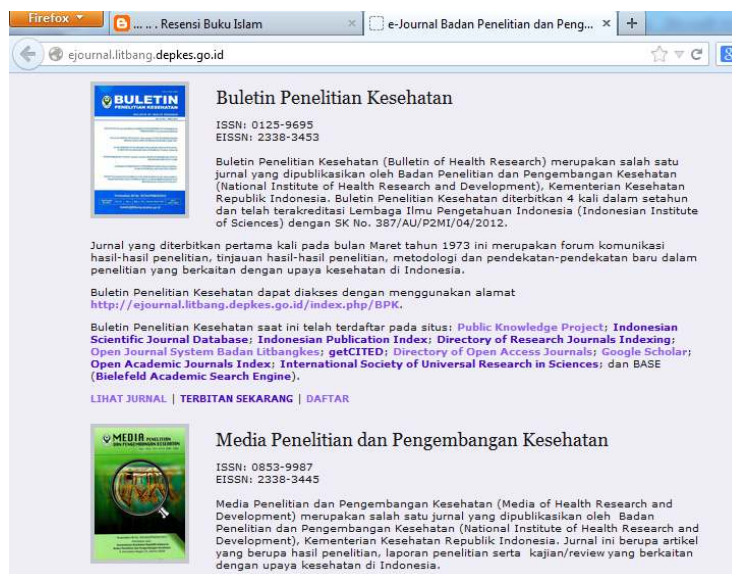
Firefox ▾ | ... . Resensi Buku Islam × | e-Journal Badan Penelitian dan Peng... × | +

ejournal.litbang.depkes.go.id

BULETIN PENELITIAN KESEHATAN

Buletin Penelitian Kesehatan

ISSN: 0125-9695
EISSN: 2338-3453

Buletin Penelitian Kesehatan (Bulletin of Health Research) merupakan salah satu jurnal yang dipublikasikan oleh Badan Penelitian dan Pengembangan Kesehatan (National Institute of Health Research and Development), Kementerian Kesehatan Republik Indonesia. Buletin Penelitian Kesehatan diterbitkan 4 kali dalam setahun dan telah terakreditasi Lembaga Ilmu Pengetahuan Indonesia (Indonesian Institute of Sciences) dengan SK No. 387/AU/P2MI/04/2012.

Jurnal yang diterbitkan pertama kali pada bulan Maret tahun 1973 ini merupakan forum komunikasi hasil-hasil penelitian, tinjauan hasil-hasil penelitian, metodologi dan pendekatan-pendekatan baru dalam penelitian yang berkaitan dengan upaya kesehatan di Indonesia.

Buletin Penelitian Kesehatan dapat diakses dengan menggunakan alamat http://ejournal.litbang.depkes.go.id/index.php/BPK.

Buletin Penelitian Kesehatan saat ini telah terdaftar pada situs: Public Knowledge Project; Indonesian Scientific Journal Database; Indonesian Publication Index; Directory of Research Journals Indexing; Open Journal System Badan Litbangkes; getCITED; Directory of Open Access Journals; Google Scholar; Open Academic Journals Index; International Society of Universal Research in Sciences; dan BASE (Bielefeld Academic Search Engine).

LIHAT JURNAL | TERBITAN SEKARANG | DAFTAR

MEDIA PENELITIAN DAN PENGEMBANGAN KESEHATAN

Media Penelitian dan Pengembangan Kesehatan

ISSN: 0853-9987
EISSN: 2338-3445

Media Penelitian dan Pengembangan Kesehatan (Media of Health Research and Development) merupakan salah satu jurnal yang dipublikasikan oleh Badan Penelitian dan Pengembangan Kesehatan (National Institute of Health Research and Development), Kementerian Kesehatan Republik Indonesia. Jurnal ini berupa artikel yang berupa hasil penelitian, laporan penelitian serta kajian/review yang berkaitan dengan upaya kesehatan di Indonesia.